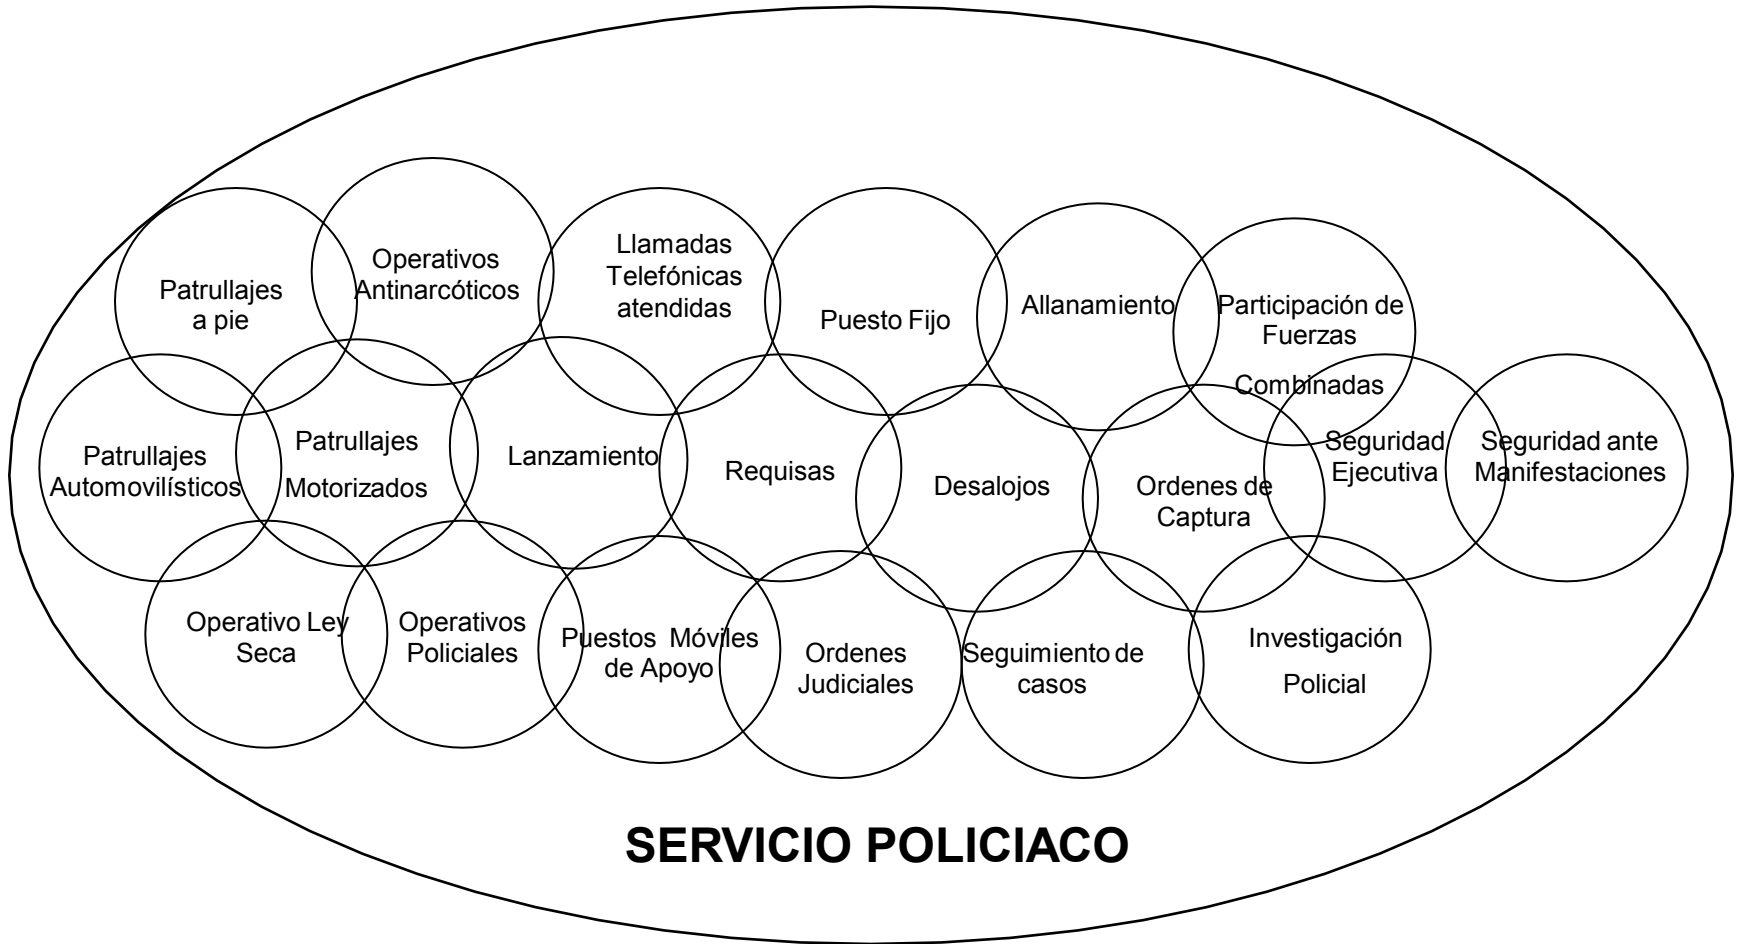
Patrullajes a pie

Operativos Antinarcóticos

Llamadas Telefónicas atendidas

Puesto Fijo

Allanamiento

Participación de Fuerzas Combinadas

Patrullajes Automovilísticos

Patrullajes Motorizados

Lanzamiento

Requisas

Desalojos

Ordenes de Captura

Seguridad Ejecutiva

Seguridad ante Manifestaciones

Operativo Ley Seca

Operativos Policiales

Puestos Móviles de Apoyo

Ordenes Judiciales

Seguimiento de casos

Investigación Policial

SERVICIO POLICIACO